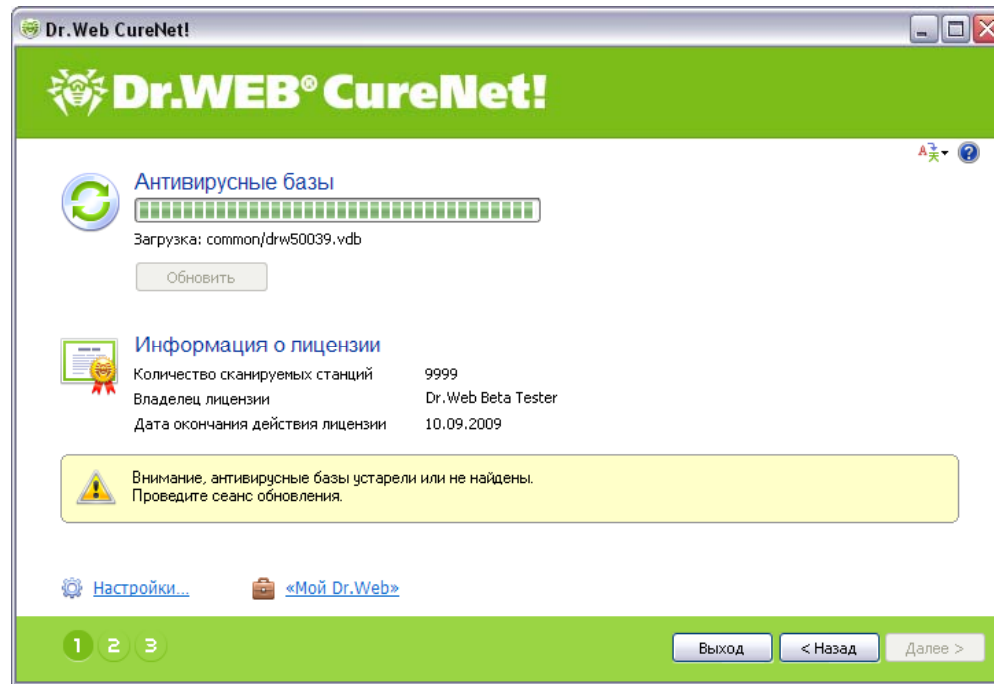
Dr.Web CureNet!

Dr.WEB® CureNet!

Антивирусные базы

Загрузка: common/drw50039.vdb

Обновить

Информация о лицензии

| | |
|---|---|
| Количество сканируемых станций | 9999 |
| Владелец лицензии | Dr.Web Beta Tester |
| Дата окончания действия лицензии | 10.09.2009 |

Внимание, антивирусные базы устарели или не найдены. Проведите сеанс обновления.

Настройки...

«Мой Dr.Web»

1 2 3

Выход

< Назад

Далее >